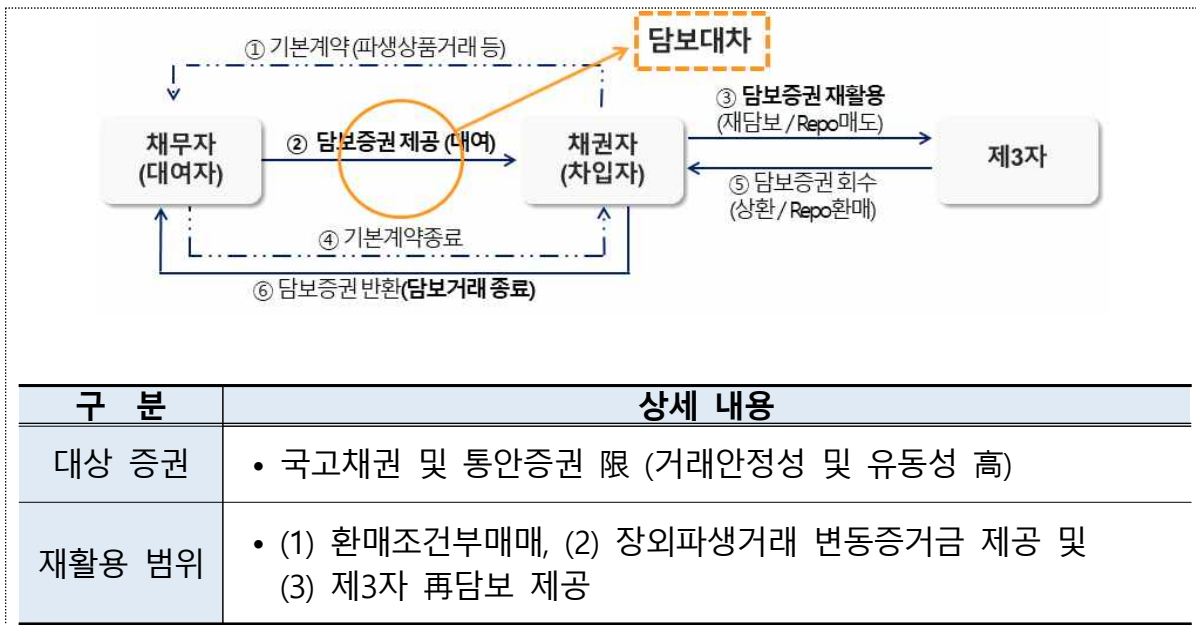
① 기본계약(파생상품거래 등)

담보대차

채무자
(대여자)

② 담보증권 제공 (대여)

채권자
(차입자)

③ 담보증권 재활용
(재담보 / Repo매도)

제3자

⑤ 담보증권 회수
(상환 / Repo환매)

④ 기본계약종료

⑥ 담보증권 반환(담보거래 종료)

| 구 분 | 상세 내용 |
|---|---|
| 대상 증권 | • 국고채권 및 통안증권 限 (거래안정성 및 유동성 高) |
| 재활용 범위 | • (1) 환매조건부매매, (2) 장외파생거래 변동증거금 제공 및 (3) 제3자 再담보 제공 |